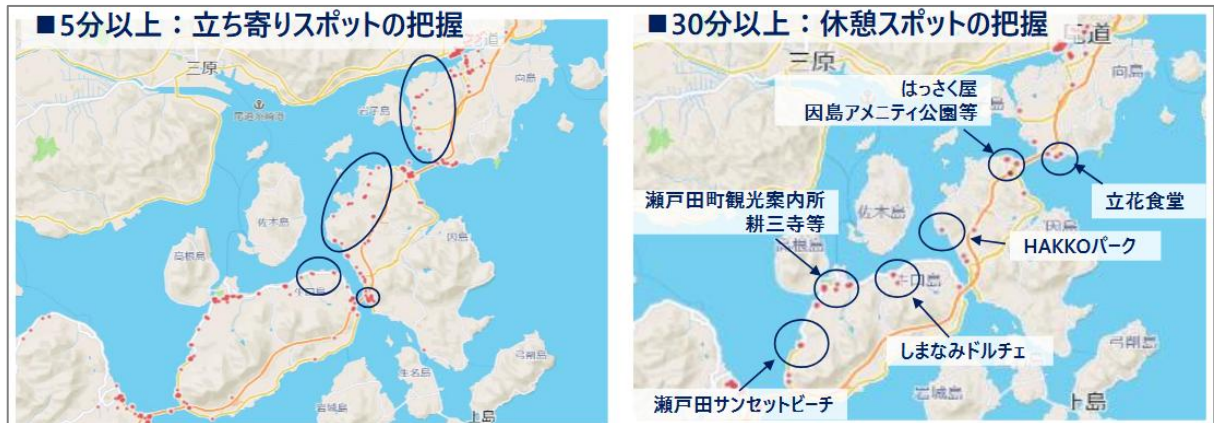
■5分以上：立ち寄りスポットの把握

三原

向島

佐木島

因島

上島

■30分以上：休憩スポットの把握

三原

尾道

向島

はっさく屋
因島アメニティ公園等

立花食堂

瀬戸田町観光案内所
耕三寺等

佐木島

HAKKOパーク

因島

しまなみドルチェ

瀬戸田サンセットビーチ

上島